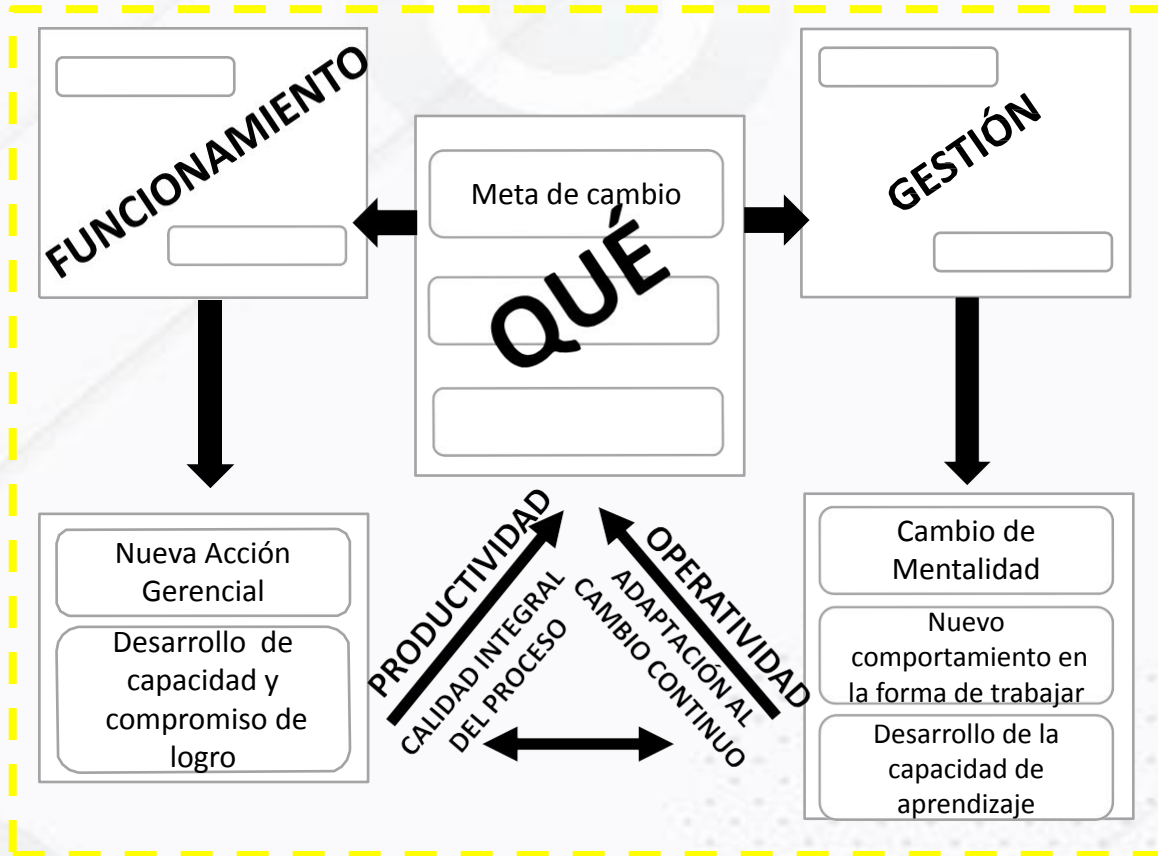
FUNCIONAMIENTO

Meta de cambio

QUÉ

GESTIÓN

Nueva Acción Gerencial

Desarrollo de capacidad y compromiso de logro

PRODUCTIVIDAD

CALIDAD INTEGRAL DEL PROCESO

OPERATIVIDAD

ADAPTACIÓN AL CAMBIO CONTINUO

Cambio de Mentalidad

Nuevo comportamiento en la forma de trabajar

Desarrollo de la capacidad de aprendizaje